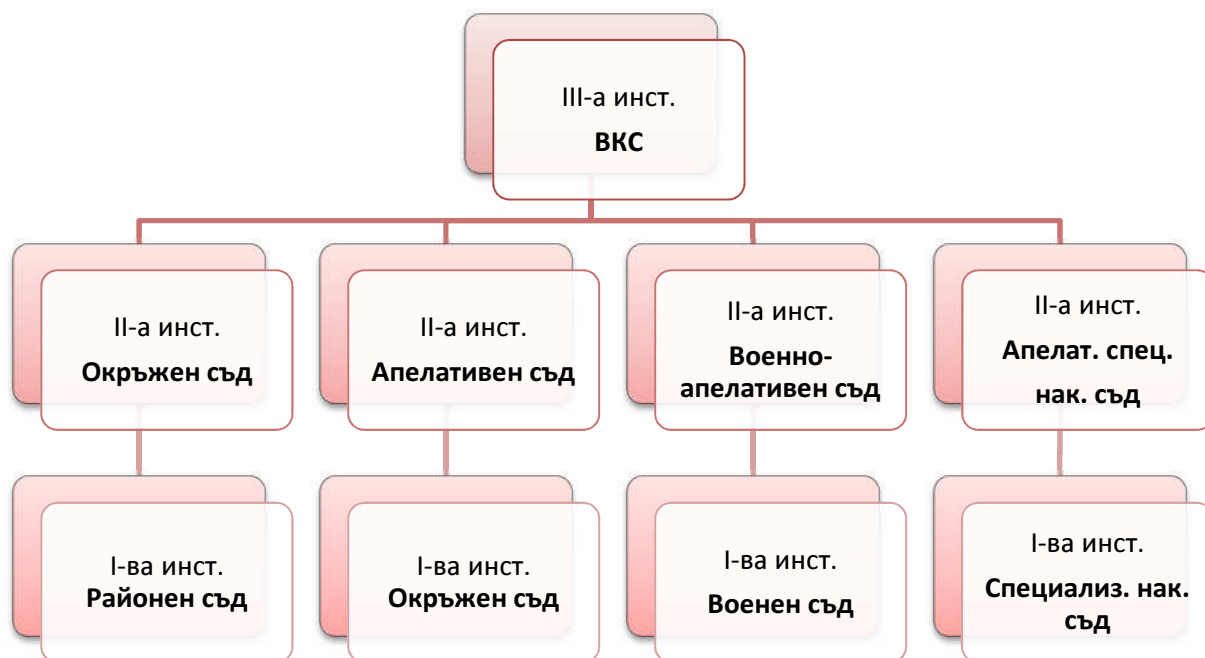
III-а инст.
**ВКС**

II-а инст.
**Окръжен съд**

II-а инст.
**Апелативен съд**

II-а инст.
**Военно-апелативен съд**

II-а инст.
**Апелат. спец. нак. съд**

I-ва инст.
**Районен съд**

I-ва инст.
**Окръжен съд**

I-ва инст.
**Военен съд**

I-ва инст.
**Специализ. нак. съд**